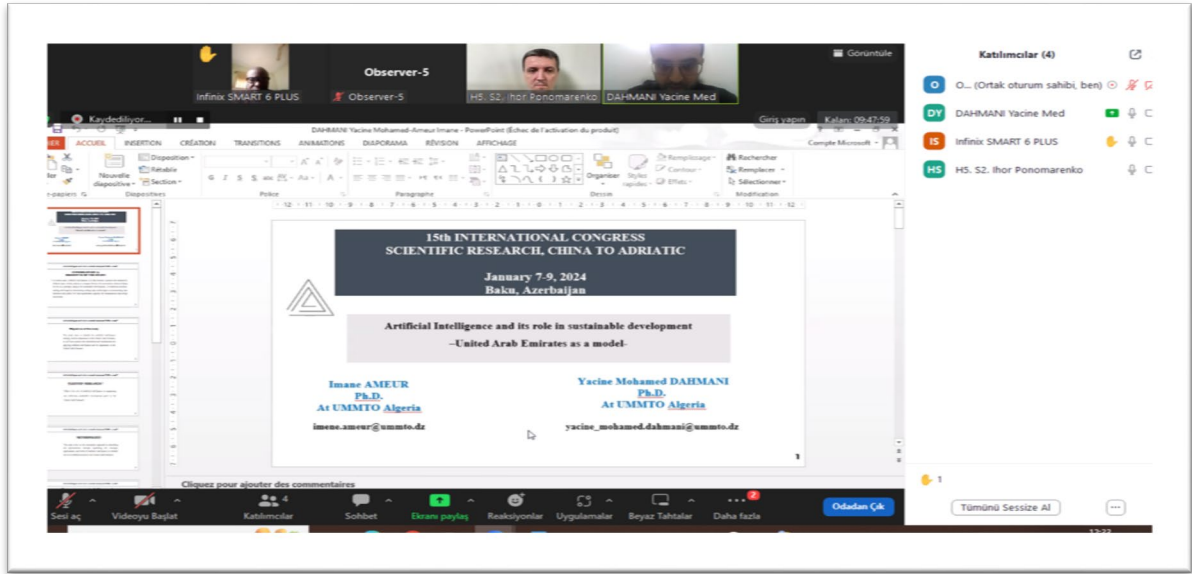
Görüntüle

Infinix SMART 6 PLUS

Observer-5

Observer-5

HS. S2. Ihor Ponomarenko

DAHMANI Yacine Med

Kaydediliyor...

Giriş yapın

Kalan: 09:47:59

DAHMANI Yacine Mohamed-Ameur Imane - PowerPoint (Échec de l'activation du produit)

Compte Microsoft

FICHIER ACCUEIL INSERTION CRÉATION TRANSITIONS ANIMATIONS DIAPORAMA RÉVISION AFFICHAGE

Nouvelle diapositive

Disposition

Rétablir

Section

Diapositives

Police

Paragraphe

Organiser

Styles rapides

Remplissage

Contour

Effets

Dessin

Rechercher

Remplacer

Sélectionner

Modification

15th INTERNATIONAL CONGRESS
SCIENTIFIC RESEARCH, CHINA TO ADRIATIC

January 7-9, 2024
Baku, Azerbaijan

Artificial Intelligence and its role in sustainable development
–United Arab Emirates as a model-

Imane AMEUR
Ph.D.
At UMMTO Algeria

imene.ameur@ummto.dz

Yacine Mohamed DAHMANI
Ph.D.
At UMMTO Algeria

yacine_mohamed.dahmani@ummto.dz

1

Cliquez pour ajouter des commentaires

Sesi aç

Videoyu Başlat

Katılımcılar 4

Sohbet

Ekranı paylaş

Reaksiyonlar

Uygulamalar

Beyaz Tahtalar

Daha fazla 2

Odadan Çık

Katılımcılar (4)

O... (Ortak oturum sahibi, ben)

DAHMANI Yacine Med

Infinix SMART 6 PLUS

HS. S2. Ihor Ponomarenko

1

Tümünü Sessize Al